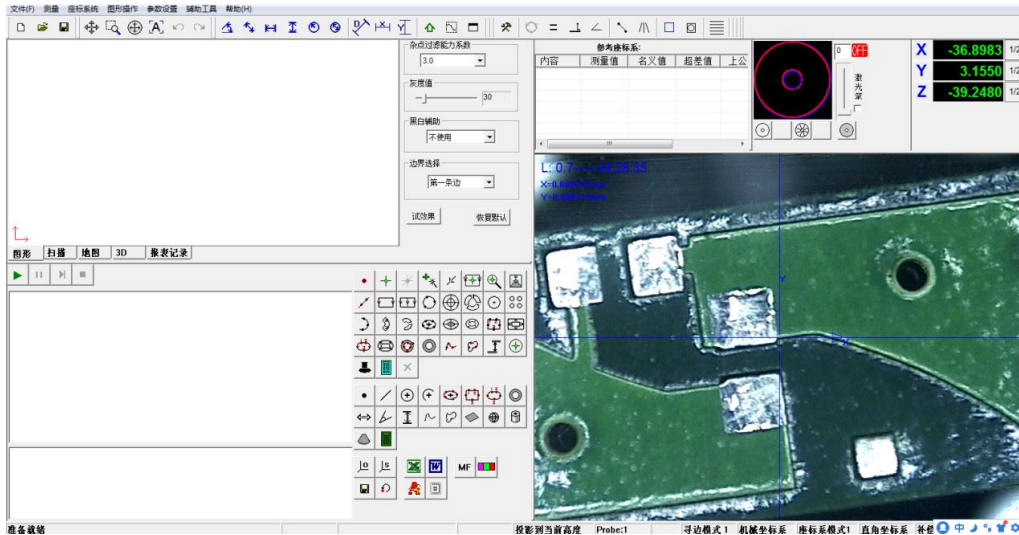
文件(F) 测量 座标系统 图形操作 参数设置 辅助工具 帮助(H)

杂点过滤能力系数
3.0
灰度值
30
黑白辅助
不使用
边界选择
第一条边
试效果
恢复默认

参考座标系:
| 内容 | 测量值 | 名义值 | 超差值 | 上公 |
|---|---|---|---|---|

0 OFF
激光架

X -36.8983 1/2
Y 3.1550 1/2
Z -39.2480 1/2

L:0.7 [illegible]
X=0.0 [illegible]
Y=0.0 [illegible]

图形 扫描 地图 3D 报表记录

MF

准备就绪 投影到当前高度 Probe:1 寻边模式 1 机械坐标系 座标系模式1 直角坐标系